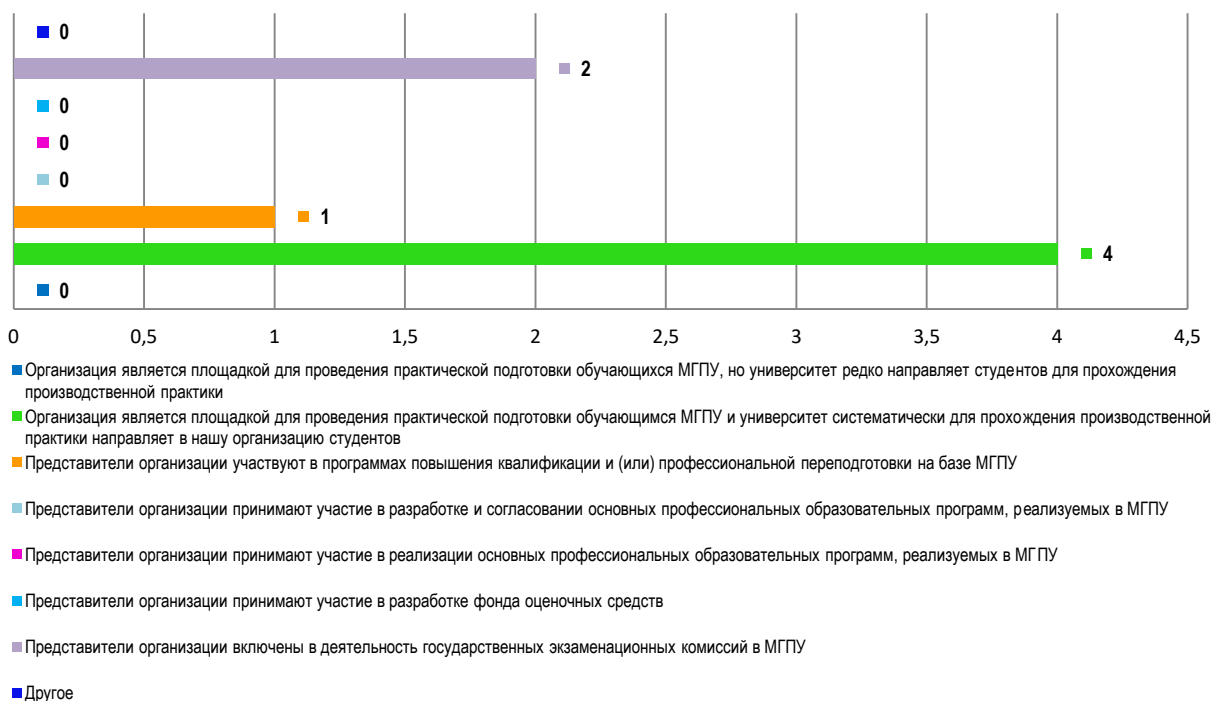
0
2
0
0
0
1
4
0

0
0,5
1
1,5
2
2,5
3
3,5
4
4,5

Организация является площадкой для проведения практической подготовки обучающихся МГПУ, но университет редко направляет студентов для прохождения производственной практики

Организация является площадкой для проведения практической подготовки обучающимся МГПУ и университет систематически для прохождения производственной практики направляет в нашу организацию студентов

Представители организации участвуют в программах повышения квалификации и (или) профессиональной переподготовки на базе МГПУ

Представители организации принимают участие в разработке и согласовании основных профессиональных образовательных программ, реализуемых в МГПУ

Представители организации принимают участие в реализации основных профессиональных образовательных программ, реализуемых в МГПУ

Представители организации принимают участие в разработке фонда оценочных средств

Представители организации включены в деятельность государственных экзаменационных комиссий в МГПУ

Другое